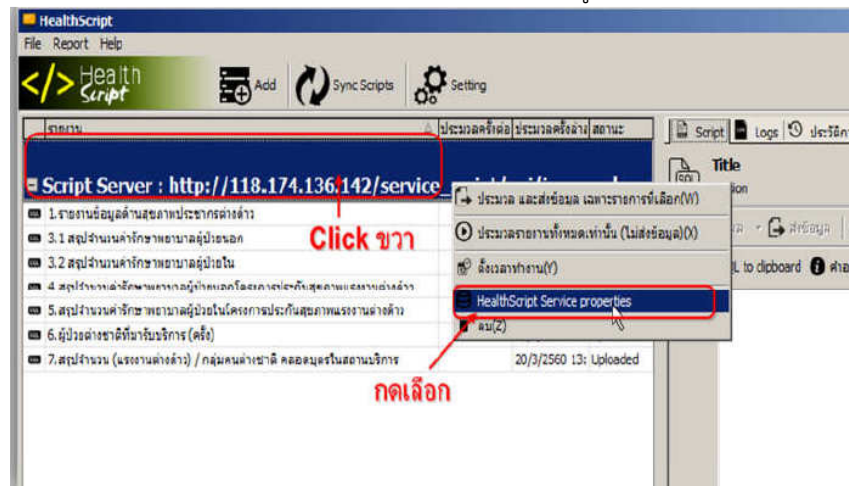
HealthScript
File Report Help
Health Script
Add
Sync Scripts
Setting
รายงาน
ประมวลผลครั้งต่อ
ประมวลผลครั้งล่าสุด
สถานะ
Script
Logs
ประวัติ
Title
Script Server : http://118.174.136.142/service
Click ขวา
ประมวล และส่งข้อมูล เฉพาะรายการที่เลือก(W)
ประมวลรายการทั้งหมดเท่านั้น (ไม่ส่งข้อมูล)(X)
ตั้งเวลาทำงาน(Y)
HealthScript Service properties
ลบ(Z)
1.รายงานข้อมูลด้านสุขภาพประชากรต่างด้าว
3.1 สรุปจำนวนค่ารักษาพยาบาลผู้ป่วยนอก
3.2 สรุปจำนวนค่ารักษาพยาบาลผู้ป่วยใน
4 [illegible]
5.สรุปจำนวนค่ารักษาพยาบาลผู้ป่วยในโครงการประกันสุขภาพแรงงานต่างด้าว
6.ผู้ป่วยต่างชาติที่มารับบริการ (ครั้ง)
7.สรุปจำนวน (แรงงานต่างด้าว) / กลุ่มคนต่างชาติ คลอดบุตรในสถานบริการ
20/3/2560 13: Uploaded
กดเลือก
L to clipboard
ส่งข้อมูล